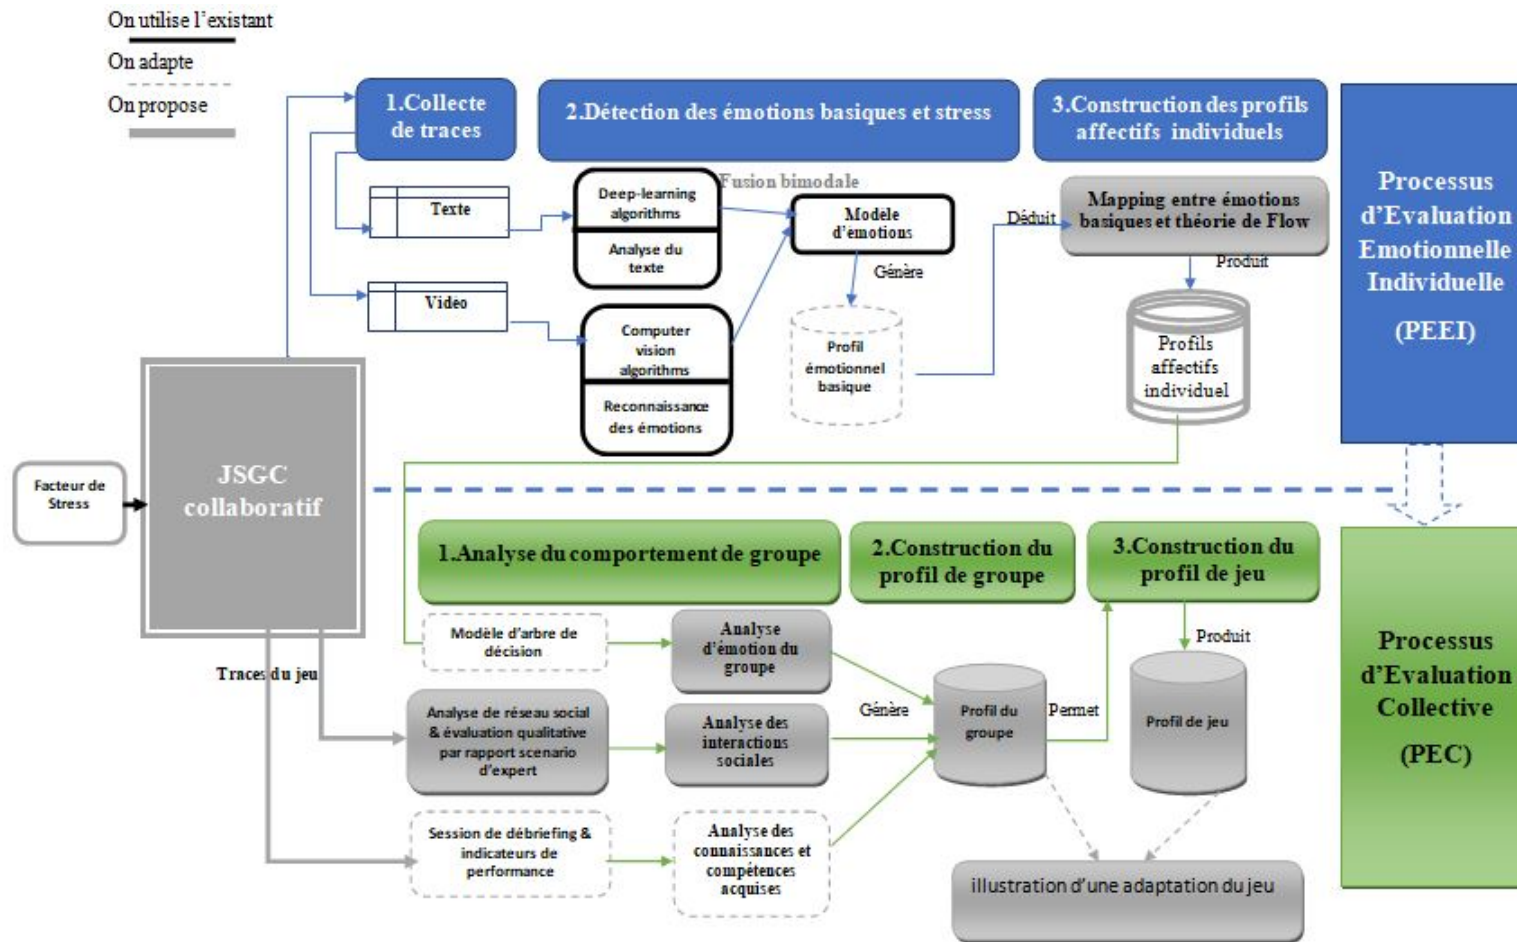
On utilise l'existant

On adapte

On propose

1.Collecte de traces

2.Détection des émotions basiques et stress

3.Construction des profils affectifs individuels

Processus d'Evaluation Emotionnelle Individuelle (PEEI)

Texte

Video

Deep-learning algorithms

Analyse du texte

Fusion bimodale

Modèle d'émotions

Génère

Profil émotionnel basique

Computer vision algorithms

Reconnaissance des émotions

Déduit

Mapping entre émotions basiques et théorie de Flow

Produit

Profils affectifs individuel

Facteur de Stress

JSGC collaboratif

1.Analyse du comportement de groupe

2.Construction du profil de groupe

3.Construction du profil de jeu

Processus d'Evaluation Collective (PEC)

Modèle d'arbre de décision

Analyse d'émotion du groupe

Traces du jeu

Analyse de réseau social & évaluation qualitative par rapport scenario d'expert

Analyse des interactions sociales

Génère

Profil du groupe

Permet

Produit

Profil de jeu

Session de débriefing & indicateurs de performance

Analyse des connaissances et compétences acquises

illustration d'une adaptation du jeu